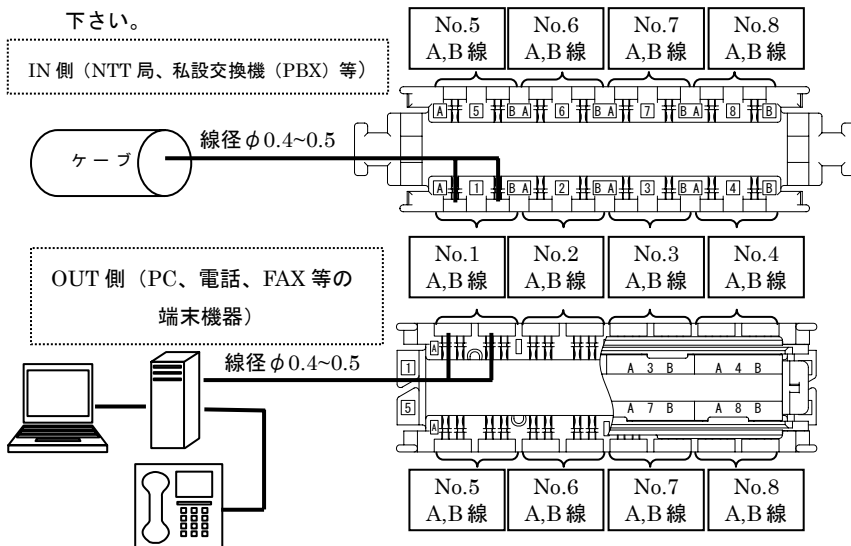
下さい。

IN 側（NTT 局、私設交換機（PBX）等）

| No.5 A,B 線 | No.6 A,B 線 | No.7 A,B 線 | No.8 A,B 線 |
|---|---|---|---|

A 5 B A 6 B A 7 B A 8 B

ケーブ

線径 $\phi$0.4~0.5

A 1 B A 2 B A 3 B A 4 B

| No.1 A,B 線 | No.2 A,B 線 | No.3 A,B 線 | No.4 A,B 線 |
|---|---|---|---|

OUT 側（PC、電話、FAX 等の端末機器）

線径 $\phi$0.4~0.5

A 1 5 A 3 B A 4 B A 7 B A 8 B A

| No.5 A,B 線 | No.6 A,B 線 | No.7 A,B 線 | No.8 A,B 線 |
|---|---|---|---|